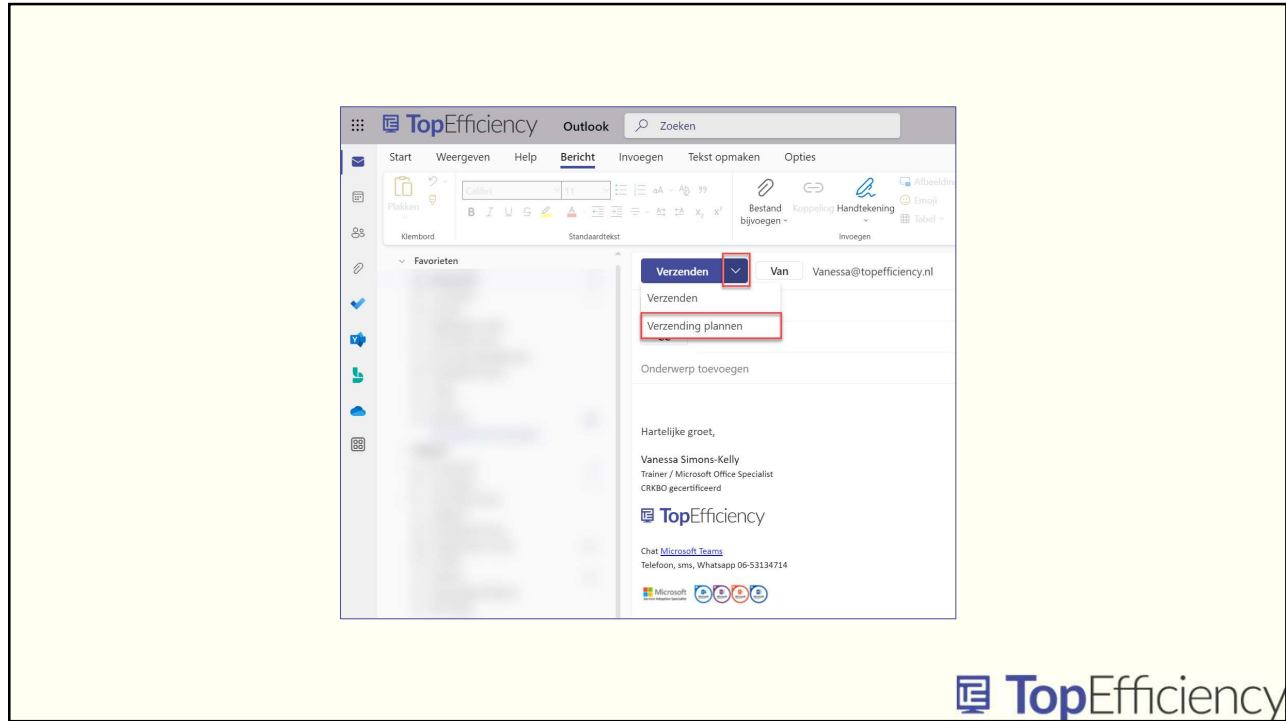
TopEfficiency Outlook Zoeken

Start Weergeven Help Bericht Invoegen Tekst opmaken Opties

Plakken Calibri 11 B I U S Klembord Standaardtekst Bestand bijvoegen Koppeling Handtekening Afbeelding Emoji Tabel Invoegen

Favorieten

Verzenden Van Vanessa@topefficiency.nl

Verzenden

Verzending plannen

Onderwerp toevoegen

Hartelijke groet,

Vanessa Simons-Kelly
Trainer / Microsoft Office Specialist
CRKBO gecertificeerd

TopEfficiency

Chat Microsoft Teams
Telefoon, sms, Whatsapp 06-53134714

Microsoft

TopEfficiency